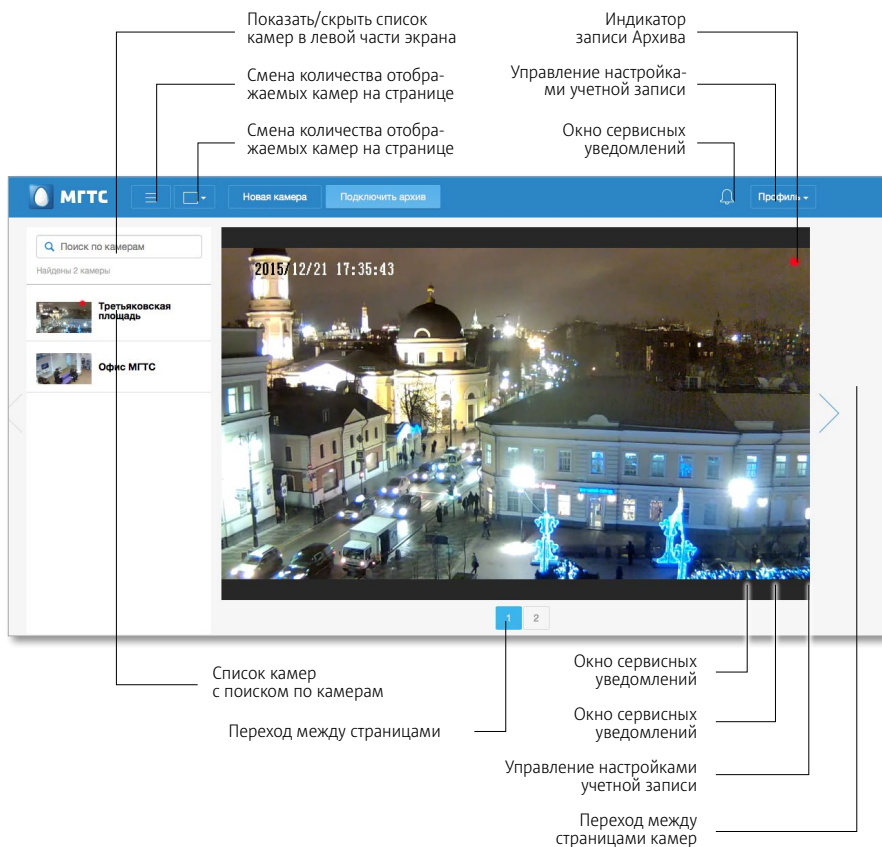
Показать/скрыть список камер в левой части экрана

Смена количества отображаемых камер на странице

Смена количества отображаемых камер на странице

Индикатор записи Архива

Управление настройками учетной записи

Окно сервисных уведомлений

МГТС

Новая камера

Подключить архив

Профиль

Поиск по камерам

Найдены 2 камеры

Третьяковская площадь

Офис МГТС

2015/12/21 17:35:43

1

2

Список камер с поиском по камерам

Переход между страницами

Окно сервисных уведомлений

Окно сервисных уведомлений

Управление настройками учетной записи

Переход между страницами камер